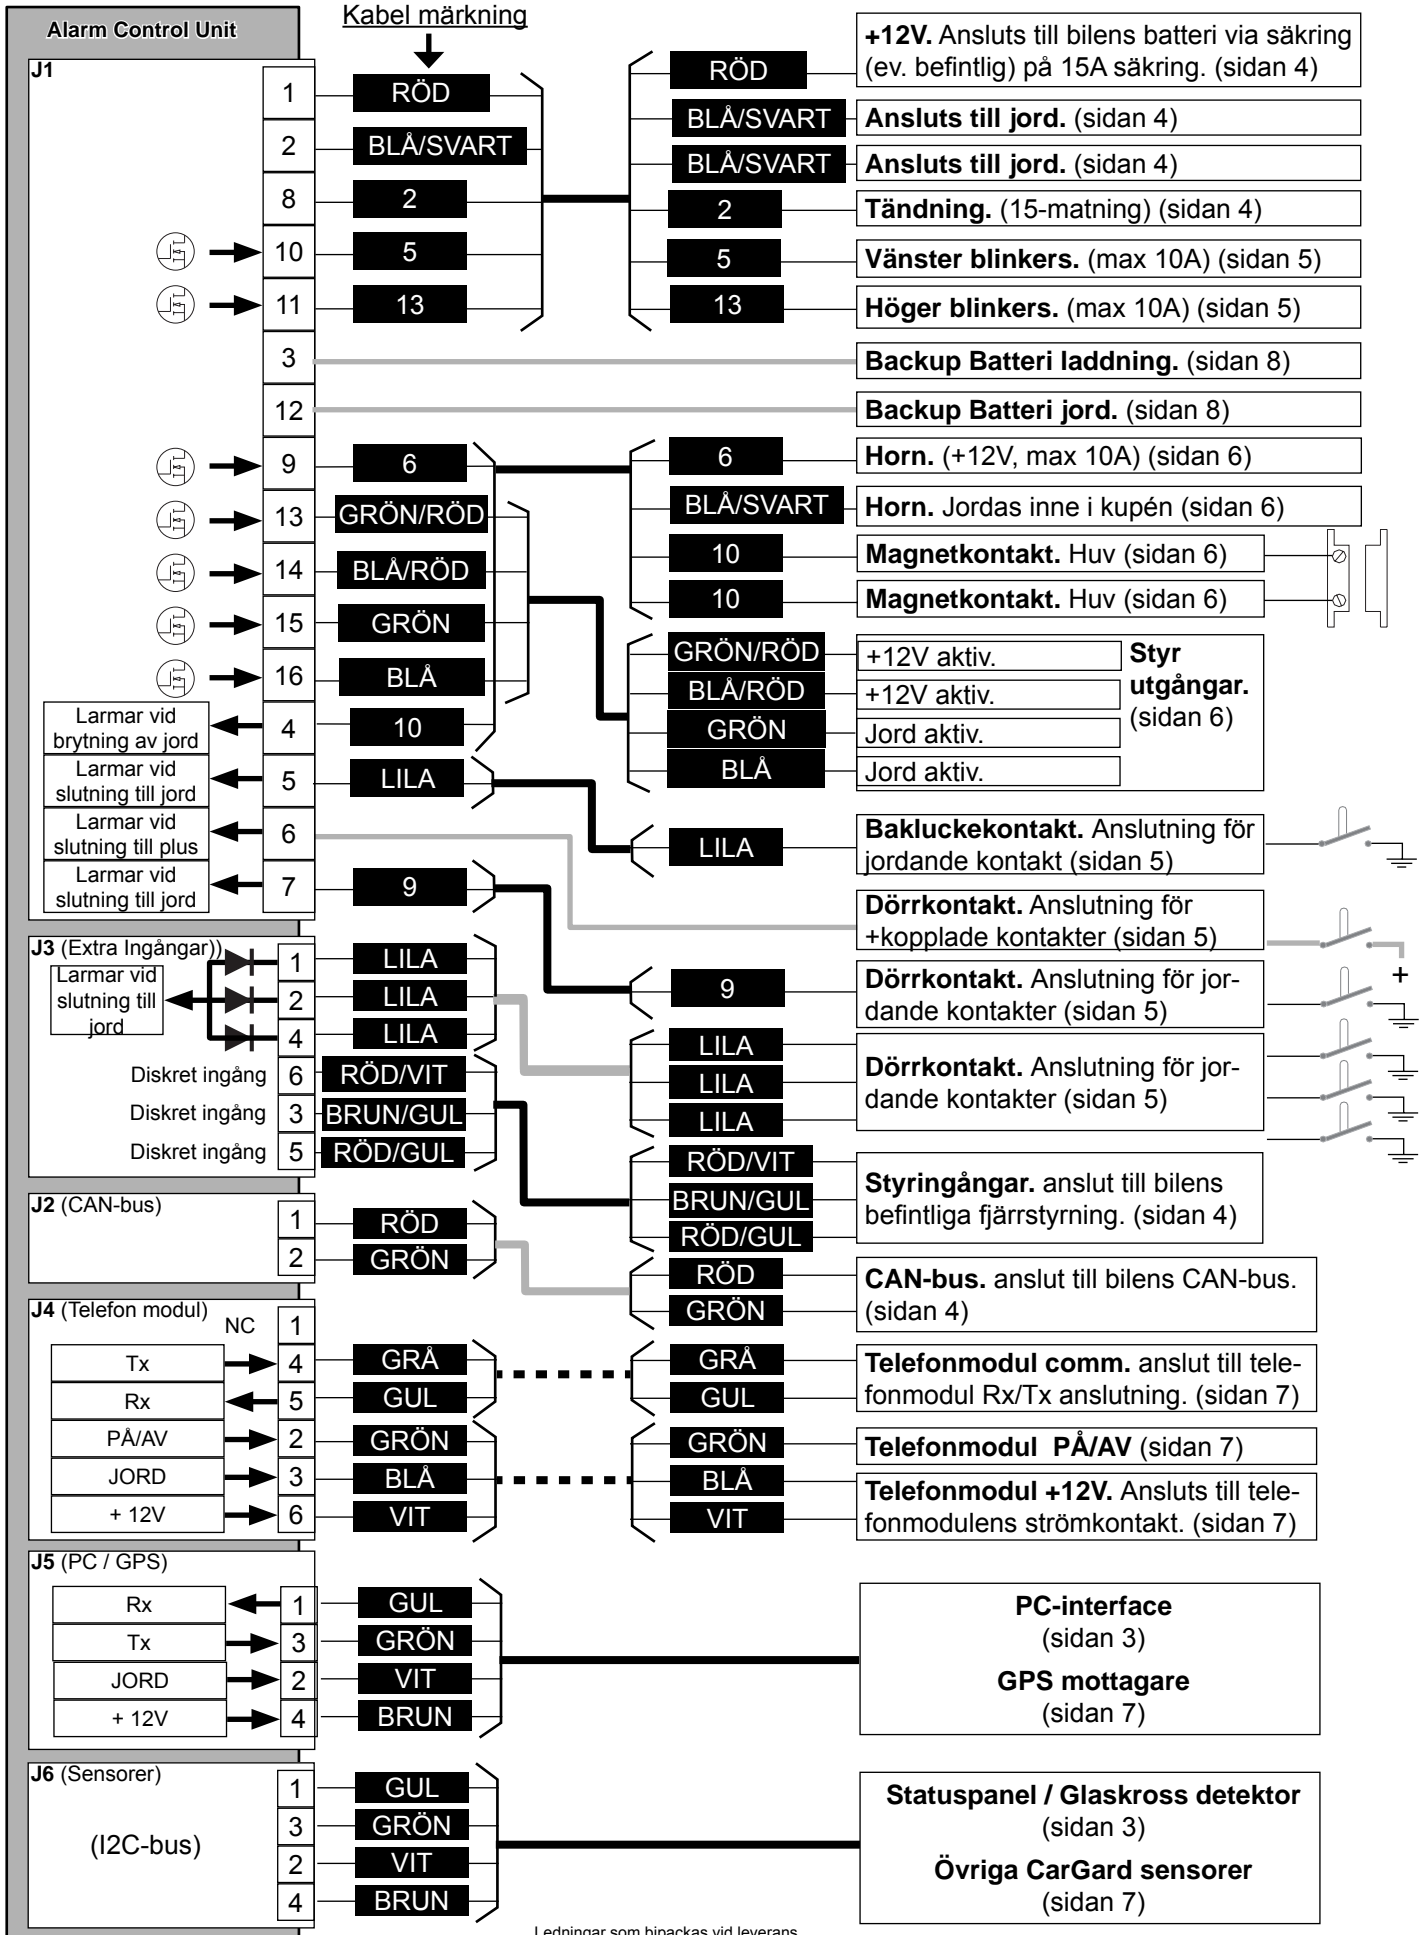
Alarm Control Unit

Kabel märkning

J1

1 RÖD
2 BLÅ/SVART
8 2
10 5
11 13
3
12
9 6
13 GRÖN/RÖD
14 BLÅ/RÖD
15 GRÖN
16 BLÅ
Larmar vid brytning av jord 4 10
Larmar vid slutning till jord 5 LILA
Larmar vid slutning till plus 6
Larmar vid slutning till jord 7 9

RÖD — **+12V.** Ansluts till bilens batteri via säkring (ev. befintlig) på 15A säkring. (sidan 4)
BLÅ/SVART — **Ansluts till jord.** (sidan 4)
BLÅ/SVART — **Ansluts till jord.** (sidan 4)
2 — **Tändning.** (15-matning) (sidan 4)
5 — **Vänster blinkers.** (max 10A) (sidan 5)
13 — **Höger blinkers.** (max 10A) (sidan 5)
**Backup Batteri laddning.** (sidan 8)
**Backup Batteri jord.** (sidan 8)
6 — **Horn.** (+12V, max 10A) (sidan 6)
BLÅ/SVART — **Horn.** Jordas inne i kupén (sidan 6)
10 — **Magnetkontakt.** Huv (sidan 6)
10 — **Magnetkontakt.** Huv (sidan 6)
GRÖN/RÖD — +12V aktiv.
BLÅ/RÖD — +12V aktiv.
GRÖN — Jord aktiv.
BLÅ — Jord aktiv.
**Styr utgångar.** (sidan 6)
LILA — **Bakluckekontakt.** Anslutning för jordande kontakt (sidan 5)
**Dörrkontakt.** Anslutning för +kopplade kontakter (sidan 5)
+
9 — **Dörrkontakt.** Anslutning för jordande kontakter (sidan 5)
LILA LILA LILA — **Dörrkontakt.** Anslutning för jordande kontakter (sidan 5)

J3 (Extra Ingångar))
Larmar vid slutning till jord
1 LILA
2 LILA
4 LILA
Diskret ingång 6 RÖD/VIT
Diskret ingång 3 BRUN/GUL
Diskret ingång 5 RÖD/GUL

RÖD/VIT, BRUN/GUL, RÖD/GUL — **Styringångar.** anslut till bilens befintliga fjärrstyrning. (sidan 4)

J2 (CAN-bus)
1 RÖD
2 GRÖN
RÖD, GRÖN — **CAN-bus.** anslut till bilens CAN-bus. (sidan 4)

J4 (Telefon modul)
NC 1
Tx 4 GRÅ
Rx 5 GUL
PÅ/AV 2 GRÖN
JORD 3 BLÅ
+ 12V 6 VIT

GRÅ, GUL — **Telefonmodul comm.** anslut till telefonmodul Rx/Tx anslutning. (sidan 7)
GRÖN — **Telefonmodul PÅ/AV** (sidan 7)
BLÅ, VIT — **Telefonmodul +12V.** Ansluts till telefonmodulens strömkontakt. (sidan 7)

J5 (PC / GPS)
Rx 1 GUL
Tx 3 GRÖN
JORD 2 VIT
+ 12V 4 BRUN

**PC-interface**
(sidan 3)
**GPS mottagare**
(sidan 7)

J6 (Sensorer)
(I2C-bus)
1 GUL
3 GRÖN
2 VIT
4 BRUN

**Statuspanel / Glaskross detektor**
(sidan 3)
**Övriga CarGard sensorer**
(sidan 7)

Ledningar som bipackas vid leverans